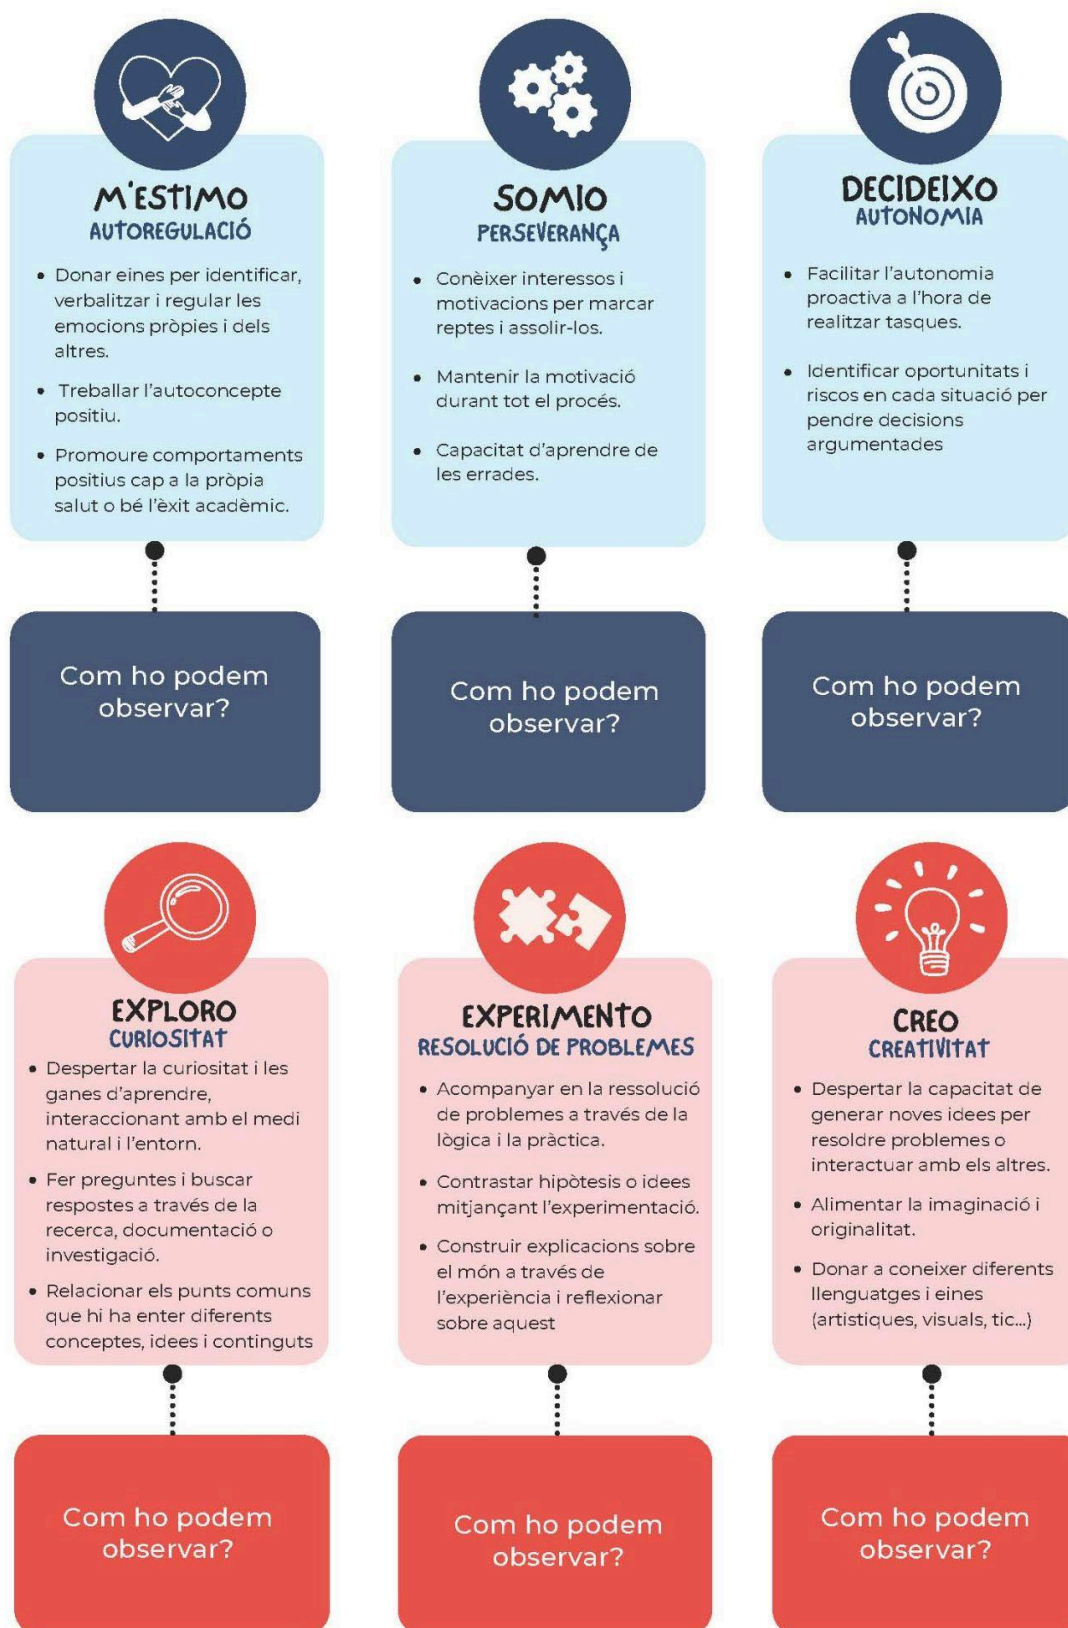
M'ESTIMO
AUTOREGULACIÓ

- Donar eines per identificar, verbalitzar i regular les emocions pròpies i dels altres.
- Treballar l'autoconcepte positiu.
- Promoure comportaments positius cap a la pròpia salut o bé l'èxit acadèmic.

Com ho podem observar?

SOMIO
PERSEVERANÇA

- Conèixer interessos i motivacions per marcar reptes i assolir-los.
- Mantenir la motivació durant tot el procés.
- Capacitat d'aprendre de les errades.

Com ho podem observar?

DECIDEIXO
AUTONOMIA

- Facilitar l'autonomia proactiva a l'hora de realitzar tasques.
- Identificar oportunitats i riscos en cada situació per pendre decisions argumentades

Com ho podem observar?

EXPLORO
CURIOSITAT

- Despertar la curiositat i les ganes d'aprendre, interaccionant amb el medi natural i l'entorn.
- Fer preguntes i buscar respostes a través de la recerca, documentació o investigació.
- Relacionar els punts comuns que hi ha enter diferents conceptes, idees i continguts

Com ho podem observar?

EXPERIMENTO
RESOLUCIÓ DE PROBLEMES

- Acompanyar en la ressolució de problemes a través de la lògica i la pràctica.
- Contrastar hipòtesis o idees mitjançant l'experimentació.
- Construir explicacions sobre el món a través de l'experiència i reflexionar sobre aquest

Com ho podem observar?

CREO
CREATIVITAT

- Despertar la capacitat de generar noves idees per resoldre problemes o interactuar amb els altres.
- Alimentar la imaginació i originalitat.
- Donar a coneixer diferents llenguatges i eines (artistiques, visuals, tic...)

Com ho podem observar?